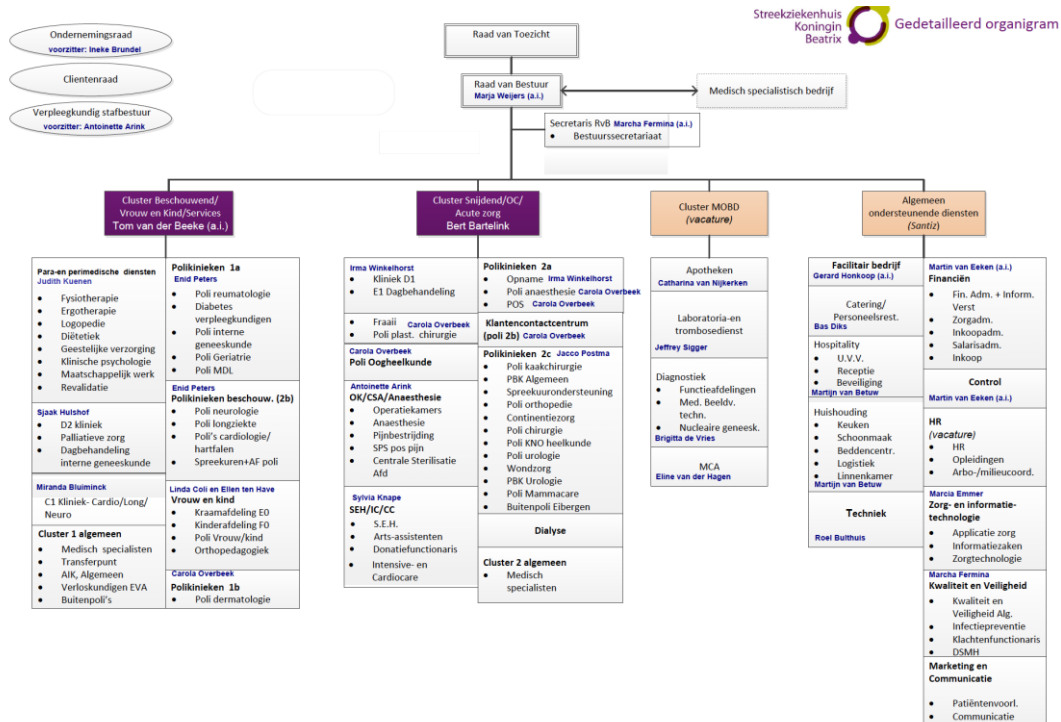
Streekziekenhuis Koningin Beatrix
Gedetailleerd organigram

Ondernemingsraad
voorzitter: Ineke Brundel

Clientenraad

Verpleegkundig stafbestuur
voorzitter: Antoinette Arink

Raad van Toezicht

Raad van Bestuur
Marja Weijers (a.i.)

Medisch specialistisch bedrijf

Secretaris RvB Marcha Fermina (a.i.)
• Bestuurssecretariaat

Cluster Beschouwend/ Vrouw en Kind/Services
Tom van der Beeke (a.i.)

Para-en perimedische diensten
Judith Kuenen
• Fysiotherapie
• Ergotherapie
• Logopedie
• Diëtetiek
• Geestelijke verzorging
• Klinische psychologie
• Maatschappelijk werk
• Revalidatie

Sjaak Hulshof
• D2 kliniek
• Palliatieve zorg
• Dagbehandeling interne geneeskunde

Miranda Bluiminck
C1 Kliniek- Cardio/Long/ Neuro

Cluster 1 algemeen
• Medisch specialisten
• Transferpunt
• AIK, Algemeen
• Verloskundigen EVA
• Buitenpoli's

Polikinieken 1a
Enid Peters
• Poli reumatologie
• Diabetes verpleegkundigen
• Poli interne geneeskunde
• Poli Geriatrie
• Poli MDL

Enid Peters
Polikinieken beschouw. (2b)
• Poli neurologie
• Poli longziekte
• Poli's cardiologie/ hartfalen
• Spreekuren+AF poli

Linda Coli en Ellen ten Have
Vrouw en kind
• Kraamafdeling E0
• Kinderafdeling F0
• Poli Vrouw/kind
• Orthopedagogiek

Carola Overbeek
Polikinieken 1b
• Poli dermatologie

Cluster Snijdend/OC/ Acute zorg
Bert Bartelink

Irma Winkelhorst
• Kliniek D1
• E1 Dagbehandeling

• Fraaii Carola Overbeek
• Poli plast. chirurgie

Carola Overbeek
Poli Oogheelkunde

Antoinette Arink
OK/CSA/Anaesthesie
• Operatiekamers
• Anaesthesie
• Pijnbestrijding
• SPS pos pijn
• Centrale Sterilisatie Afd

Sylvia Knape
SEH/IC/CC
• S.E.H.
• Arts-assistenten
• Donatiefunctionaris
• Intensive- en Cardiocare

Polikinieken 2a
• Opname Irma Winkelhorst
• Poli anaesthesie Carola Overbeek
• POS Carola Overbeek

Klantencontactcentrum (poli 2b) Carola Overbeek

Polikinieken 2c Jacco Postma
• Poli kaakchirurgie
• PBK Algemeen
• Spreekuurondersteuning
• Poli orthopedie
• Continentiezorg
• Poli chirurgie
• Poli KNO heelkunde
• Poli urologie
• Wondzorg
• PBK Urologie
• Poli Mammacare
• Buitenpoli Eibergen

Dialyse

Cluster 2 algemeen
• Medisch specialisten

Cluster MOBD
(vacature)

Apotheken
Catharina van Nijkerken

Laboratoria-en trombosedienst
Jeffrey Sigger

Diagnostiek
• Functieafdelingen
• Med. Beeldv. techn.
• Nucleaire geneesk.
Brigitta de Vries

MCA
Eline van der Hagen

Algemeen ondersteunende diensten
(Santiz)

Facilitair bedrijf
Gerard Honkoop (a.i.)

Catering/ Personeelsrest.
Bas Diks

Hospitality
• U.V.V.
• Receptie
• Beveiliging
Martijn van Betuw

Huishouding
• Keuken
• Schoonmaak
• Beddencentr.
• Logistiek
• Linnenkamer
Martijn van Betuw

Techniek
Roel Bulthuis

Martin van Eeken (a.i.)
Financiën
• Fin. Adm. + Inform. Verst
• Zorgadm.
• Inkoopadm.
• Salarisadm.
• Inkoop

Control
Martin van Eeken (a.i.)

HR
(vacature)
• HR
• Opleidingen
• Arbo-/milieucoörd.

Marcia Emmer
Zorg- en informatie-technologie
• Applicatie zorg
• Informatiezaken
• Zorgtechnologie

Marcha Fermina
Kwaliteit en Veiligheid
• Kwaliteit en Veiligheid Alg.
• Infectiepreventie
• Klachtenfunctionaris
• DSMH

Marketing en Communicatie
• Patiëntenvoorl.
• Communicatie